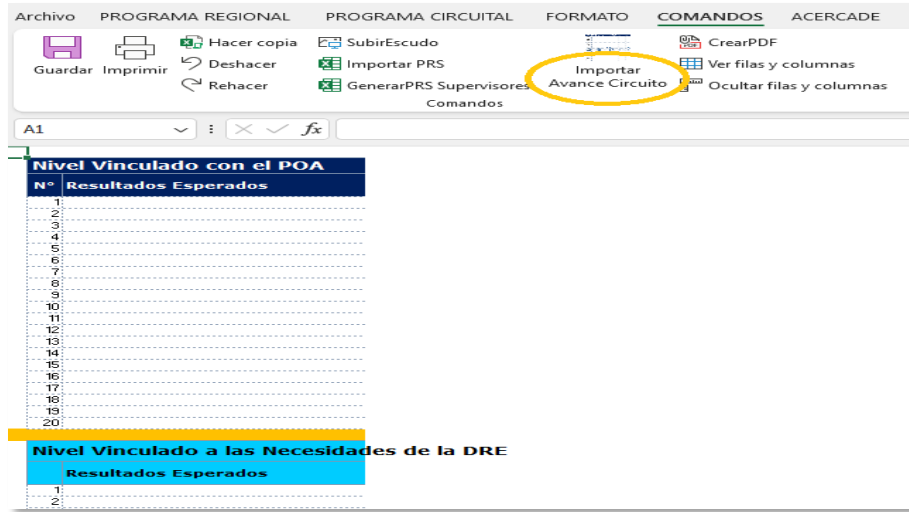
Archivo PROGRAMA REGIONAL PROGRAMA CIRCUITAL FORMATO COMANDOS ACERCADE

Guardar Imprimir Hacer copia Deshacer Rehacer SubirEscudo Importar PRS GenerarPRS Supervisores Importar Avance Circuito CrearPDF Ver filas y columnas Ocultar filas y columnas

Comandos

A1 $fx$

Nivel Vinculado con el POA

| N° | Resultados Esperados |
|---|---|
| 1 | |
| 2 | |
| 3 | |
| 4 | |
| 5 | |
| 6 | |
| 7 | |
| 8 | |
| 9 | |
| 10 | |
| 11 | |
| 12 | |
| 13 | |
| 14 | |
| 15 | |
| 16 | |
| 17 | |
| 18 | |
| 19 | |
| 20 | |

Nivel Vinculado a las Necesidades de la DRE

| | Resultados Esperados |
|---|---|
| 1 | |
| 2 | |